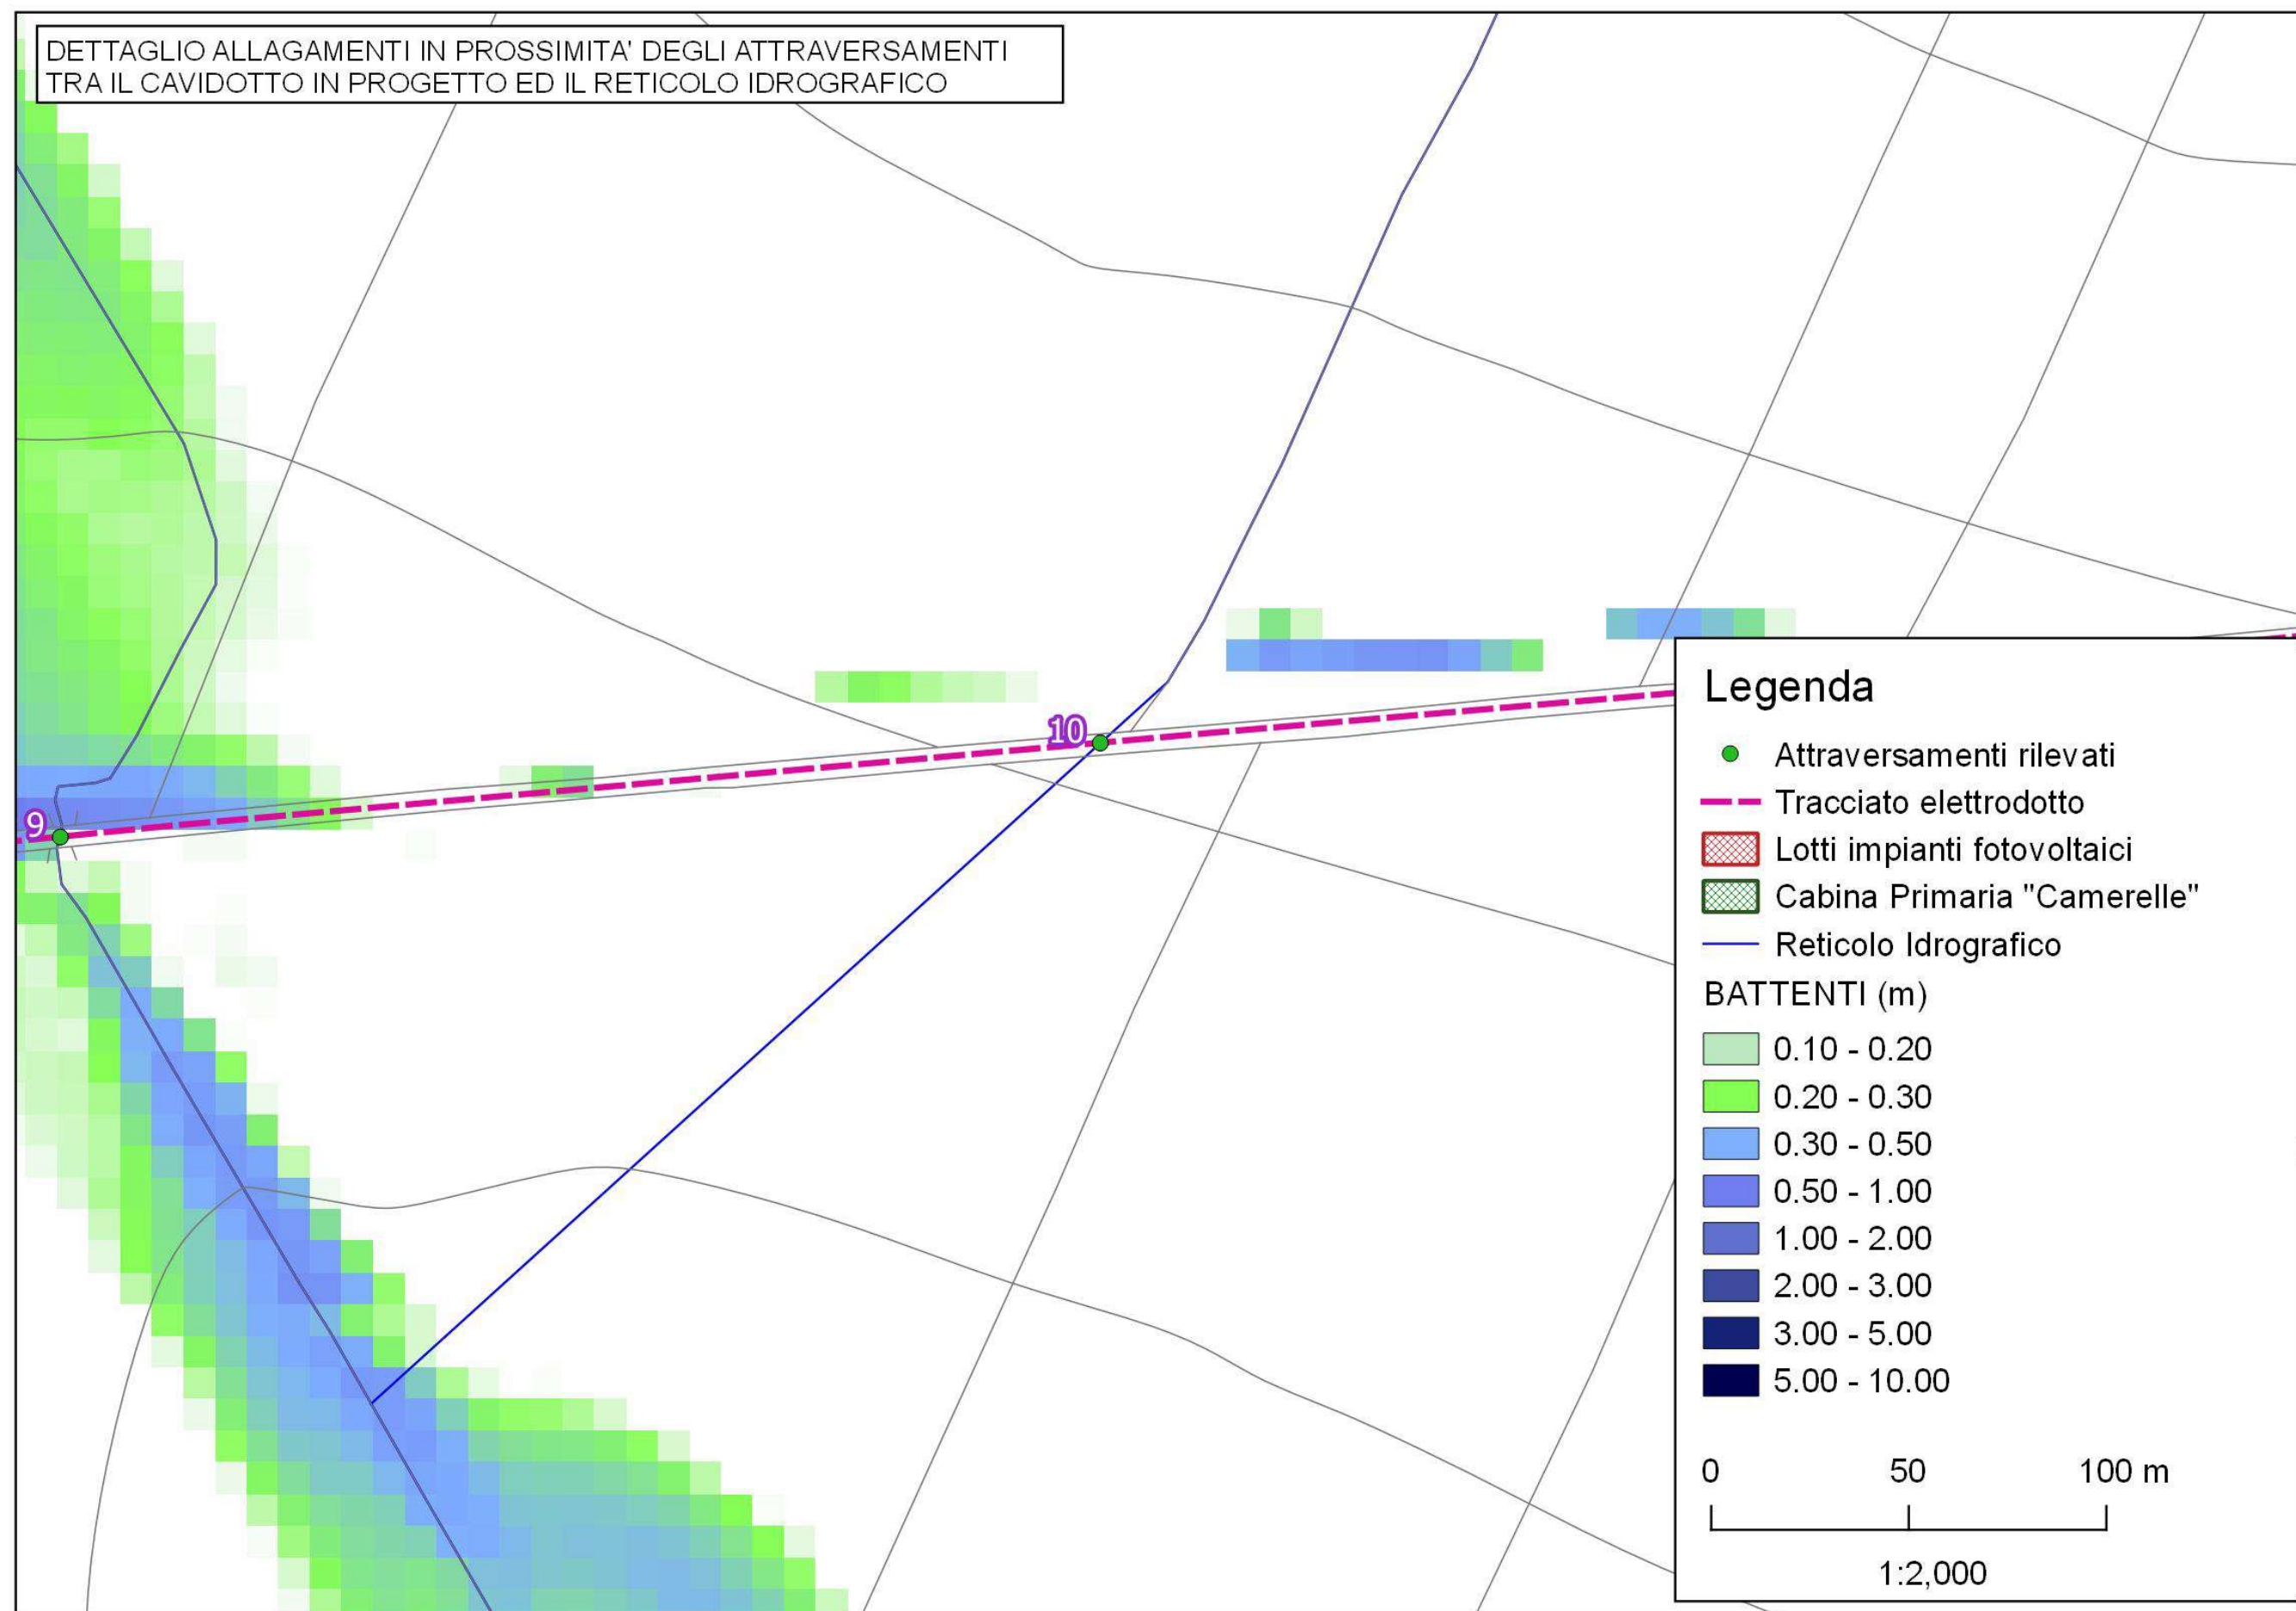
DETTAGLIO ALLAGAMENTI IN PROSSIMITA' DEGLI ATTRAVERSAMENTI TRA IL CAVIDOTTO IN PROGETTO ED IL RETICOLO IDROGRAFICO

9

10

Legenda

Attraversamenti rilevati

Tracciato elettrodotto

Lotti impianti fotovoltaici

Cabina Primaria "Camerelle"

Reticolo Idrografico

BATTENTI (m)

0.10 - 0.20

0.20 - 0.30

0.30 - 0.50

0.50 - 1.00

1.00 - 2.00

2.00 - 3.00

3.00 - 5.00

5.00 - 10.00

0 50 100 m

1:2,000